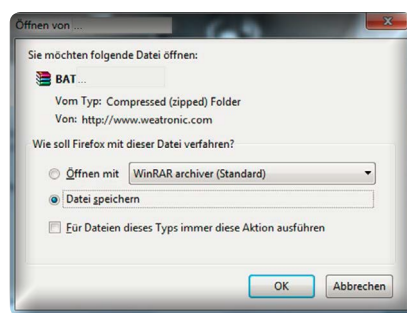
Öffnen von ...

Sie möchten folgende Datei öffnen:

BAT...

Vom Typ: Compressed (zipped) Folder
Von: http://www.weatronic.com

Wie soll Firefox mit dieser Datei verfahren?

Öffnen mit WinRAR archiver (Standard)

Datei speichern

Für Dateien dieses Typs immer diese Aktion ausführen

OK Abbrechen